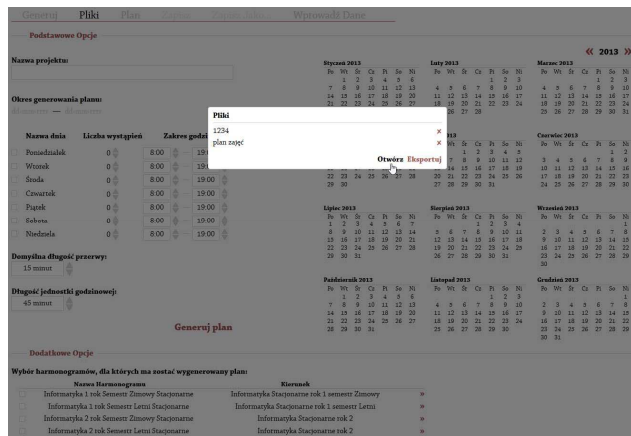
Generuj Pliki Plan Zajęcia Zapisz Plików Wprowadź Datę

Podstawowe Opcje

Nazwa projektu:

Okres generowania planu:

| Nazwa dnia | Liczba wystąpień | Zakres godzin |
|---|---|---|
| Poniedziałek | 0 | 8:00 — 19:00 |
| Wtorek | 0 | 8:00 — 19:00 |
| Środa | 0 | 8:00 — 19:00 |
| Czwartek | 0 | 8:00 — 19:00 |
| Piątek | 0 | 8:00 — 19:00 |
| Sobota | 0 | 8:00 — 19:00 |
| Niedziela | 0 | 8:00 — 19:00 |

Domyślna długość przerwy:
15 minut

Długość jednostki godzinowej:
45 minut

Generuj plan

Pliki
1234 ×
plan zajęć ×
Otwórz Eksportuj

« 2013 »

Styczeń 2013
Luty 2013
Marzec 2013
Kwiecień 2013
Maj 2013
Czerwiec 2013
Lipiec 2013
Sierpień 2013
Wrzesień 2013
Październik 2013
Listopad 2013
Grudzień 2013

Po Wt Śr Cz Pt So Ni

Dodatkowe Opcje

Wybór harmonogramów, dla których ma zostać wygenerowany plan:

| Nazwa Harmonogramu | Kierunek | |
|---|---|---|
| Informatyka 1 rok Semestr Zimowy Stacjonarne | Informatyka Stacjonarne rok 1 semestr Zimowy | » |
| Informatyka 1 rok Semestr Letni Stacjonarne | Informatyka Stacjonarne rok 1 semestr Letni | » |
| Informatyka 2 rok Semestr Zimowy Stacjonarne | Informatyka Stacjonarne rok 2 | » |
| Informatyka 2 rok Semestr Letni Stacjonarne | Informatyka Stacjonarne rok 2 | » |